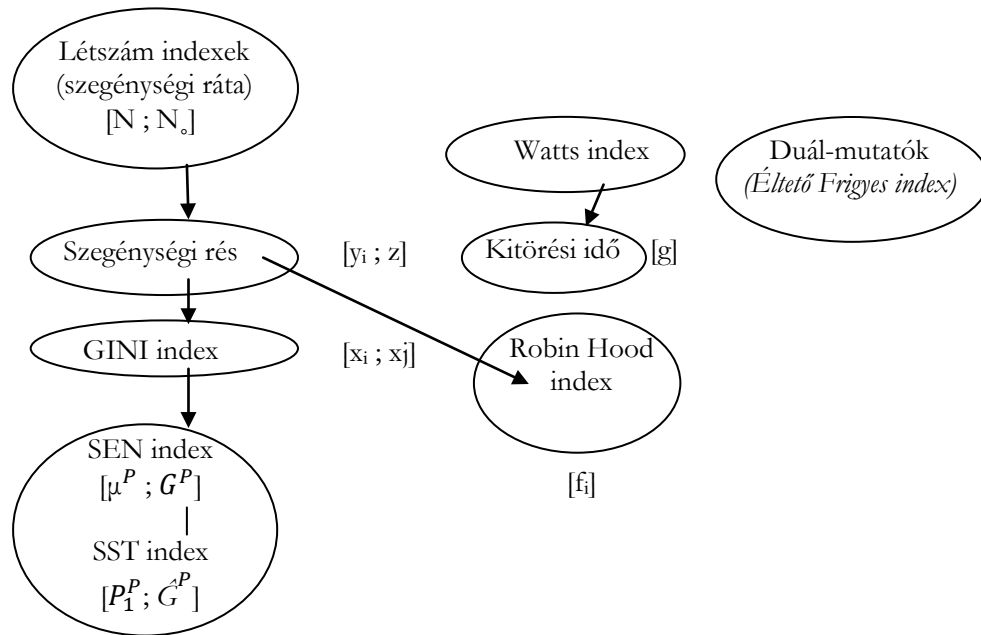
Létszám indexek
(szegénységi ráta)
[N ; N$_{\circ}$]

Watts index

Duál-mutatók
*(Éltető Frigyes index)*

Szegénységi rés

[y$_i$ ; z]

Kitörési idő

[g]

GINI index

[x$_i$ ; xj]

Robin Hood index

SEN index
[$\mu^P$ ; $G^P$]

SST index
[$P_1^P$ ; $\hat{G}^P$]

[f$_i$]